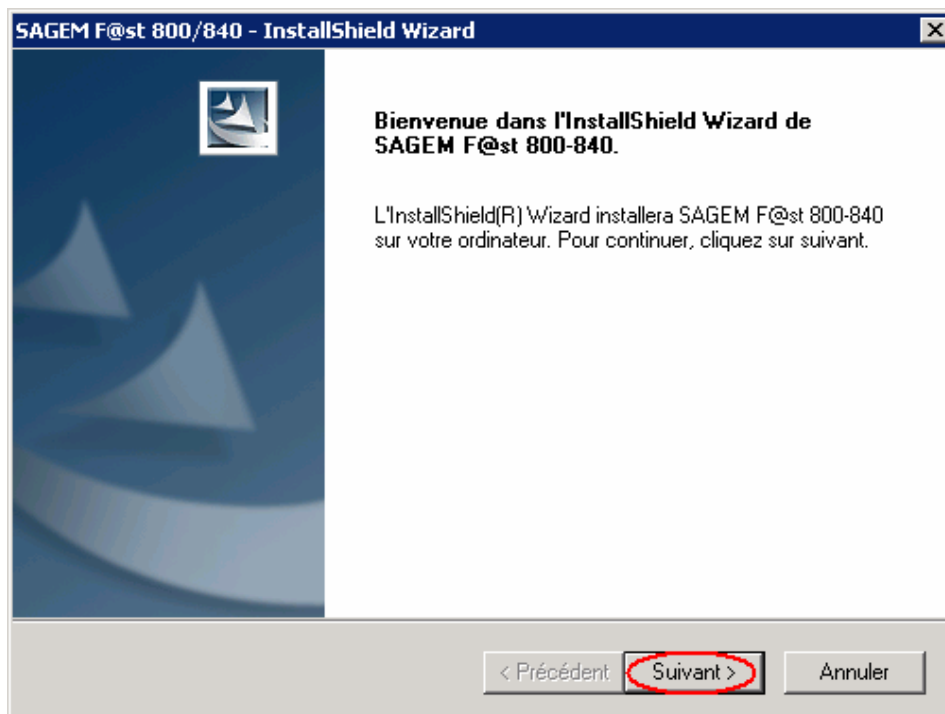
SAGEM F@st 800/840 - InstallShield Wizard

Bienvenue dans l'InstallShield Wizard de SAGEM F@st 800-840.

L'InstallShield(R) Wizard installera SAGEM F@st 800-840 sur votre ordinateur. Pour continuer, cliquez sur suivant.

< Précédent
Suivant >
Annuler